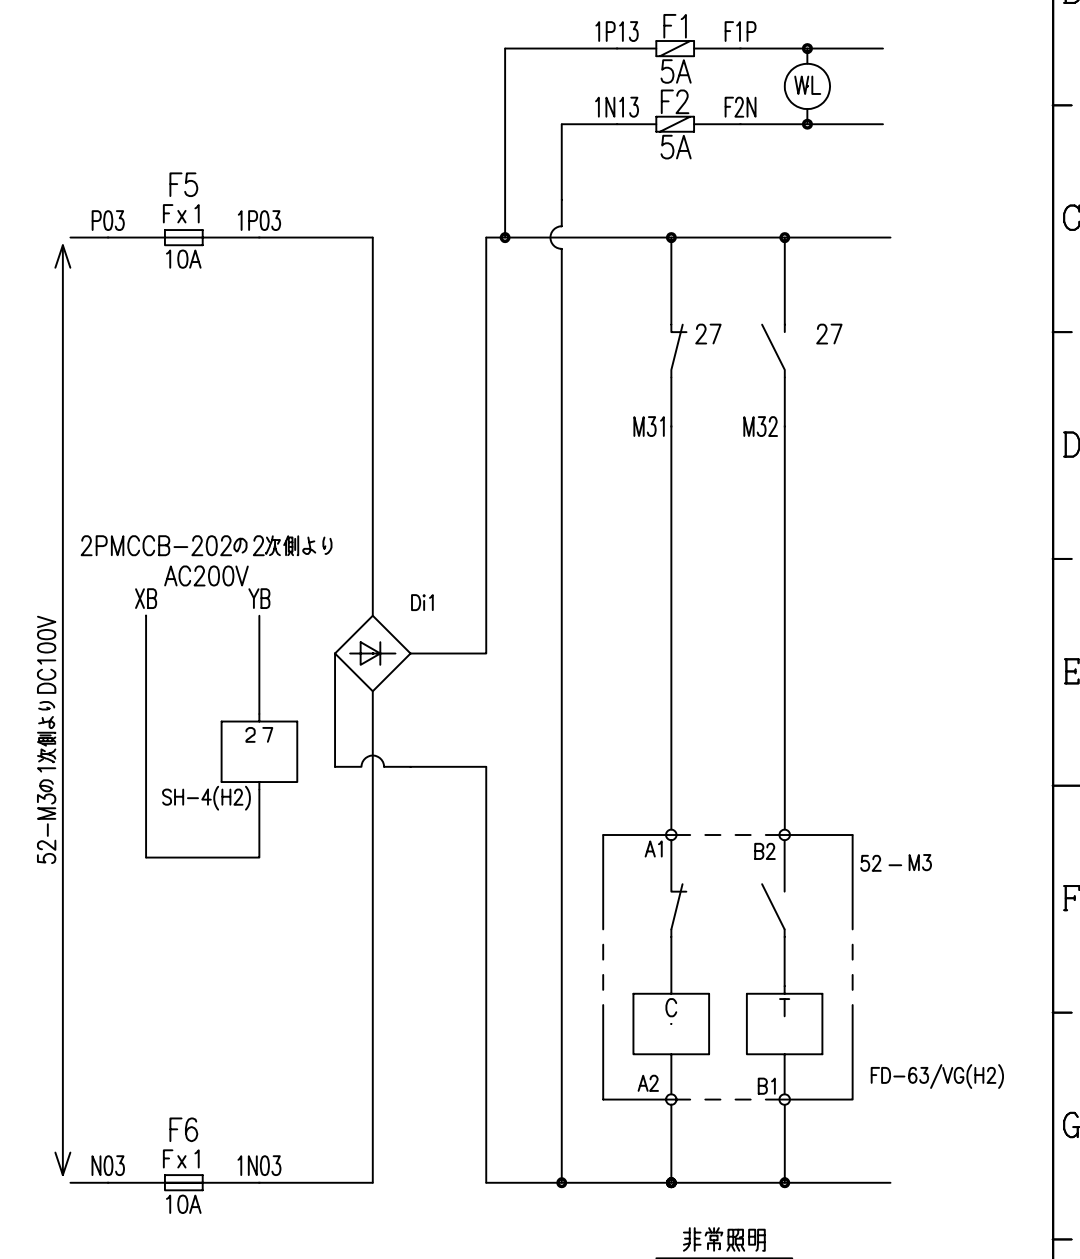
B

1P13 F1 F1P
5A
WL
1N13 F2 F2N
5A

F5
P03 Fx1 1P03
10A

C

27 27

M31 M32

D

2PMCCB−202の2次側より
AC200V
XB YB

Di1

52−M3の1次側よりDC100V

E

27
SH−4(H2)

A1 B2
52 − M3

F

C T

A2 B1
FD−63/VG(H2)

G

F6
N03 Fx1 1N03
10A

非常照明